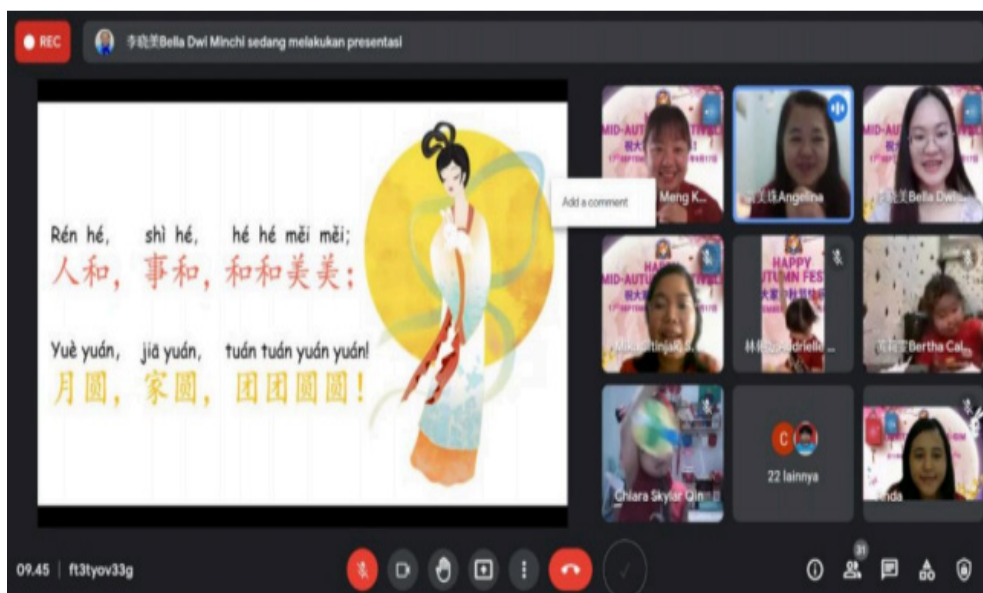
REC

李晓美Bella Dwi Minchi sedang melakukan presentasi

Rén hé, shì hé, hé hé měi měi;
人和，事和，和和美美；

Yuè yuán, jiā yuán, tuán tuán yuán yuán!
月圆，家圆，团团圆圆！

Add a comment

MID-AUTUMN FESTIVAL

Meng K...

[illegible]Angelina

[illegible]Bella Dwi...

HAPPY AUTUMN FES

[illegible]

林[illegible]Audrielle...

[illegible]Bertha Cal...

Chiara Skylar Qin

C

22 lainnya

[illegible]nda

09.45 | ft3tyov33g

31